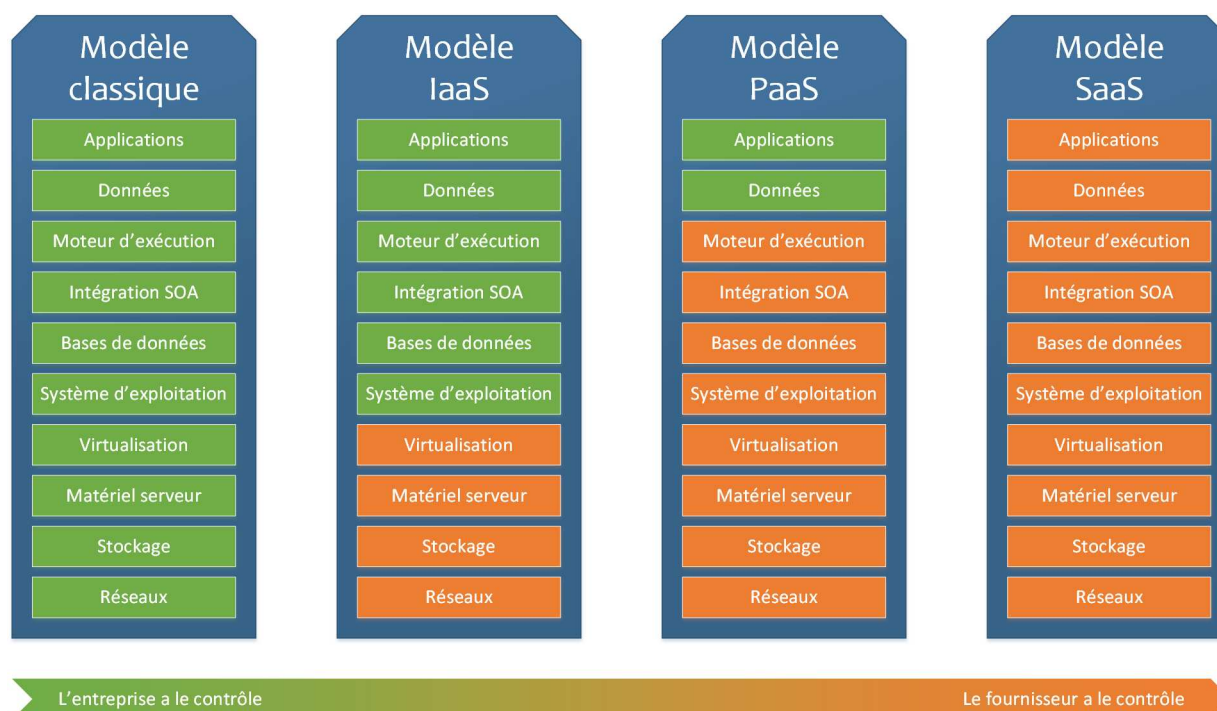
Modèle classique

Applications

Données

Moteur d'exécution

Intégration SOA

Bases de données

Système d'exploitation

Virtualisation

Matériel serveur

Stockage

Réseaux

Modèle IaaS

Applications

Données

Moteur d'exécution

Intégration SOA

Bases de données

Système d'exploitation

Virtualisation

Matériel serveur

Stockage

Réseaux

Modèle PaaS

Applications

Données

Moteur d'exécution

Intégration SOA

Bases de données

Système d'exploitation

Virtualisation

Matériel serveur

Stockage

Réseaux

Modèle SaaS

Applications

Données

Moteur d'exécution

Intégration SOA

Bases de données

Système d'exploitation

Virtualisation

Matériel serveur

Stockage

Réseaux

L'entreprise a le contrôle

Le fournisseur a le contrôle